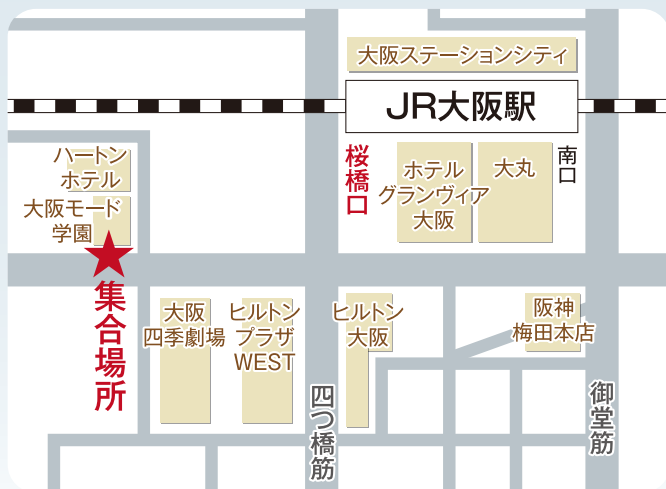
大阪ステーションシティ

JR大阪駅

ハートン
ホテル

大阪モード
学園

桜橋口

ホテル
グランヴィア
大阪

大丸

南口

集合場所

大阪
四季劇場

ヒルトン
プラザ
WEST

ヒルトン
大阪

阪神
梅田本店

四つ橋筋

御堂筋